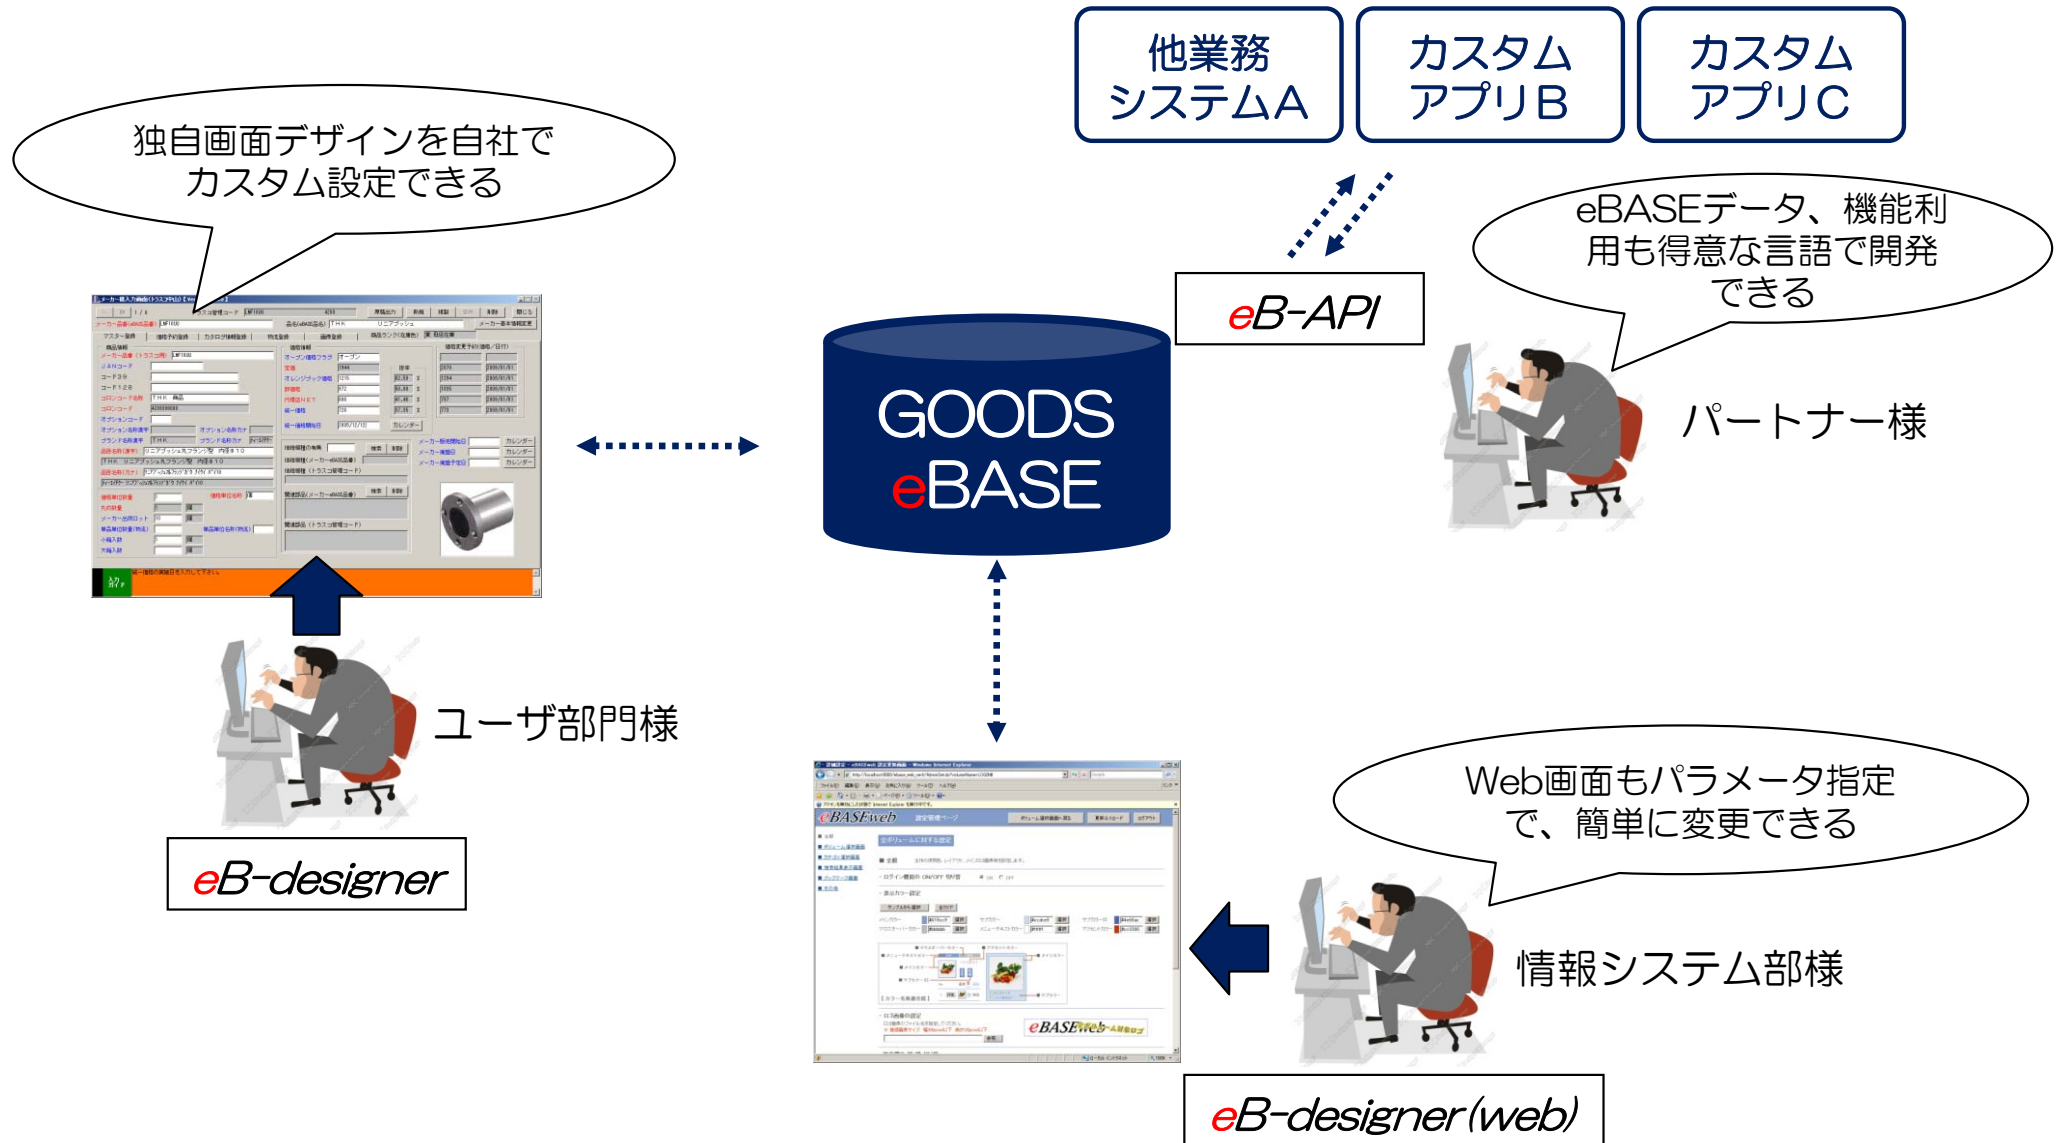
他業務
システムA

カスタム
アプリB

カスタム
アプリC

独自画面デザインを自社で
カスタム設定できる

eBASEデータ、機能利用も得意な言語で開発できる

eB-API

GOODS
eBASE

パートナー様

ユーザ部門様

eB-designer

Web画面もパラメータ指定で、簡単に変更できる

情報システム部様

eB-designer(web)